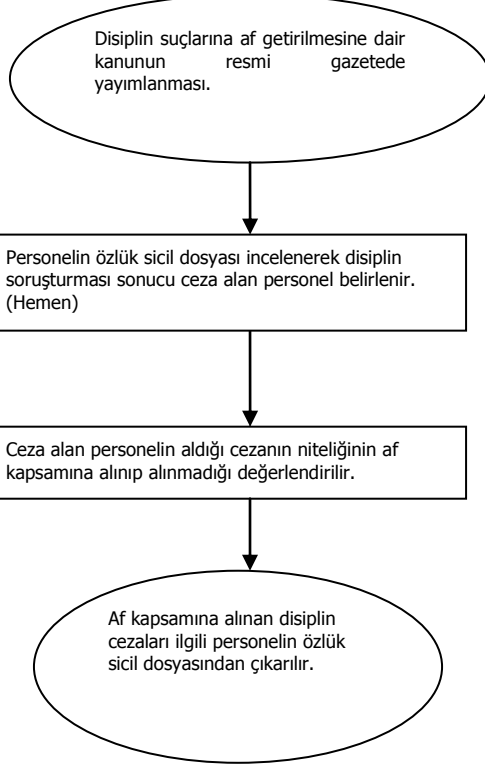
Disiplin suçlarına af getirilmesine dair kanunun resmi gazetede yayımlanması.

Personelin özlük sicil dosyası incelenerek disiplin soruşturması sonucu ceza alan personel belirlenir. (Hemen)

Ceza alan personelin aldığı cezanın niteliğinin af kapsamına alınıp alınmadığı değerlendirilir.

Af kapsamına alınan disiplin cezaları ilgili personelin özlük sicil dosyasından çıkarılır.